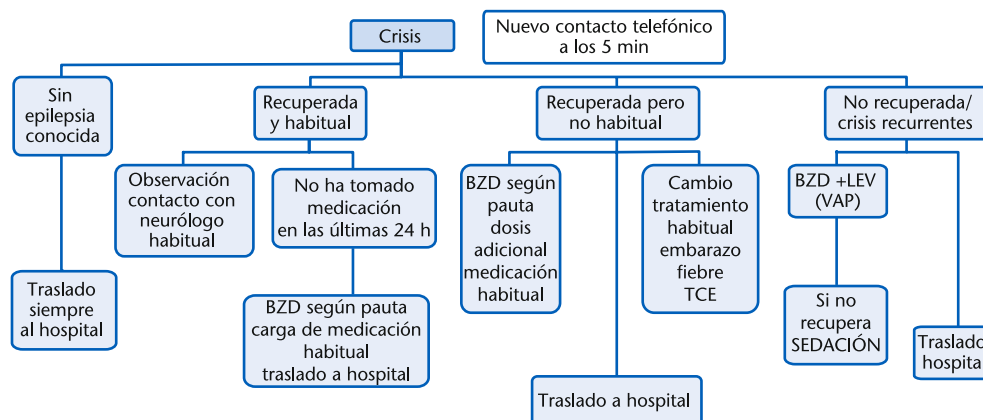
Crisis

Nuevo contacto telefónico a los 5 min

Sin epilepsia conocida

Traslado siempre al hospital

Recuperada y habitual

Observación contacto con neurólogo habitual

No ha tomado medicación en las últimas 24 h

BZD según pauta carga de medicación habitual traslado a hospital

Recuperada pero no habitual

BZD según pauta dosis adicional medicación habitual

Cambio tratamiento habitual embarazo fiebre TCE

Traslado a hospital

No recuperada/ crisis recurrentes

BZD +LEV (VAP)

Si no recupera SEDACIÓN

Traslado hospita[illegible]